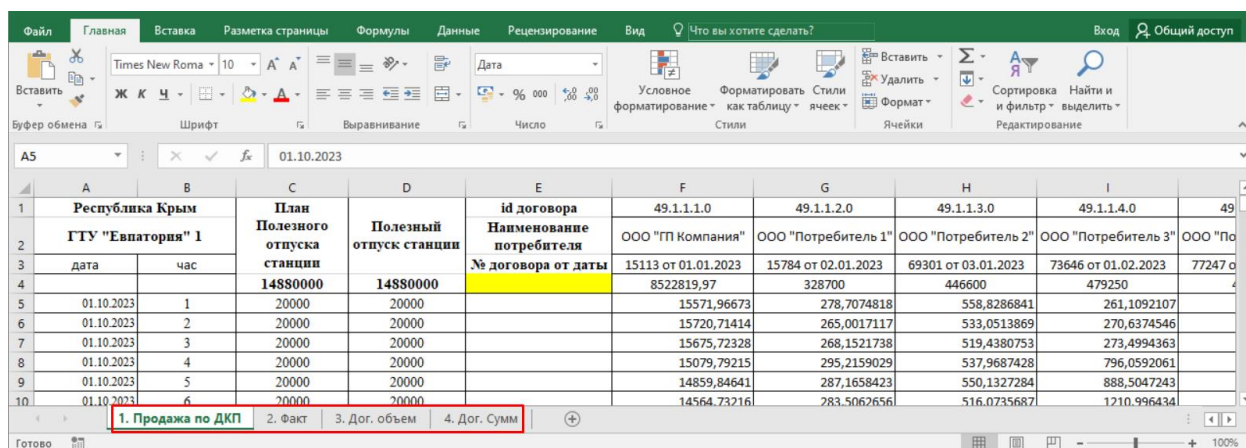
Файл Главная Вставка Разметка страницы Формулы Данные Рецензирование Вид Что вы хотите сделать? Вход Общий доступ

Вставить Times New Roma 11 Ж К Ч Дата % 000 Условное форматирование Форматировать как таблицу Стили ячеек Вставить Удалить Формат Сортировка и фильтр Найти и выделить

Буфер обмена Шрифт Выравнивание Число Стили Ячейки Редактирование

A5 $f_x$ 01.10.2023

| | A | B | C | D | E | F | G | H | I | |
|---|---|---|---|---|---|---|---|---|---|---|
| 1 | Республика Крым | | План Полезного отпуска станции | Полезный отпуск станции | id договора | 49.1.1.1.0 | 49.1.1.2.0 | 49.1.1.3.0 | 49.1.1.4.0 | 49 |
| 2 | ГТУ "Евпатория" 1 | | | | Наименование потребителя | ООО "ГП Компания" | ООО "Потребитель 1" | ООО "Потребитель 2" | ООО "Потребитель 3" | ООО "По |
| 3 | дата | час | | | № договора от даты | 15113 от 01.01.2023 | 15784 от 02.01.2023 | 69301 от 03.01.2023 | 73646 от 01.02.2023 | 77247 о |
| 4 | | | 14880000 | 14880000 | | 8522819,97 | 328700 | 446600 | 479250 | |
| 5 | 01.10.2023 | 1 | 20000 | 20000 | | 15571,96673 | 278,7074818 | 558,8286841 | 261,1092107 | |
| 6 | 01.10.2023 | 2 | 20000 | 20000 | | 15720,71414 | 265,0017117 | 533,0513869 | 270,6374546 | |
| 7 | 01.10.2023 | 3 | 20000 | 20000 | | 15675,72328 | 268,1521738 | 519,4380753 | 273,4994363 | |
| 8 | 01.10.2023 | 4 | 20000 | 20000 | | 15079,79215 | 295,2159029 | 537,9687428 | 796,0592061 | |
| 9 | 01.10.2023 | 5 | 20000 | 20000 | | 14859,84641 | 287,1658423 | 550,1327284 | 888,5047243 | |
| 10 | 01.10.2023 | 6 | 20000 | 20000 | | 14564,73216 | 283,5062656 | 516,0735687 | 1210,996434 | |

1. Продажа по ДКП 2. Факт 3. Дог. объем 4. Дог. Сумм

Готово 100%